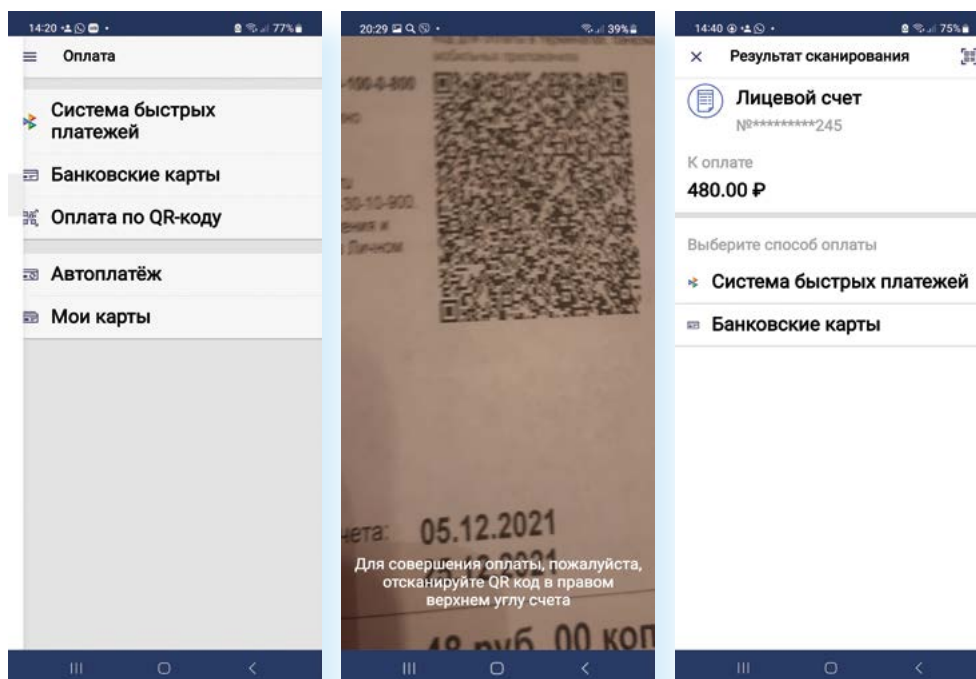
14:20 77%

Оплата

Система быстрых платежей

Банковские карты

Оплата по QR-коду

Автоплатёж

Мои карты

20:29 39%

-100-0-800

30-10-900

ения и

Личном

чета: 05.12.2021

Для совершения оплаты, пожалуйста, отсканируйте QR код в правом верхнем углу счета

48 руб. 00 коп

14:40 75%

× Результат сканирования

Лицевой счет

№**********245

К оплате

480.00 ₽

Выберите способ оплаты

Система быстрых платежей

Банковские карты